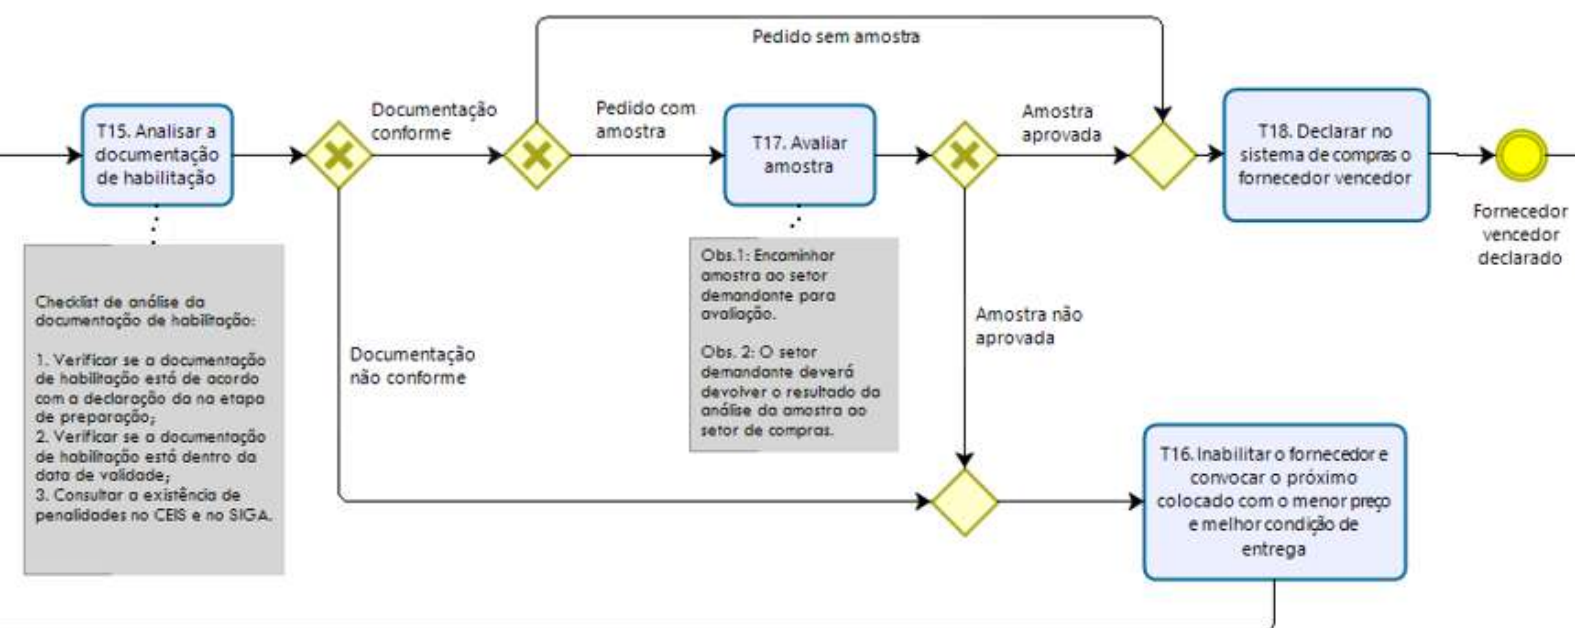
T15. Analisar a documentação de habilitação

Checklist de análise da documentação de habilitação:

1. Verificar se a documentação de habilitação está de acordo com a declaração da na etapa de preparação;
2. Verificar se a documentação de habilitação está dentro da data de validade;
3. Consultar a existência de penalidades no CEIS e no SIGA.

Documentação conforme

Documentação não conforme

Pedido sem amostra

Pedido com amostra

T17. Avaliar amostra

Obs.1: Encaminhar amostra ao setor demandante para avaliação.

Obs. 2: O setor demandante deverá devolver o resultado da análise da amostra ao setor de compras.

Amostra aprovada

Amostra não aprovada

T18. Declarar no sistema de compras o fornecedor vencedor

Fornecedor vencedor declarado

T16. Inabilitar o fornecedor e convocar o próximo colocado com o menor preço e melhor condição de entrega